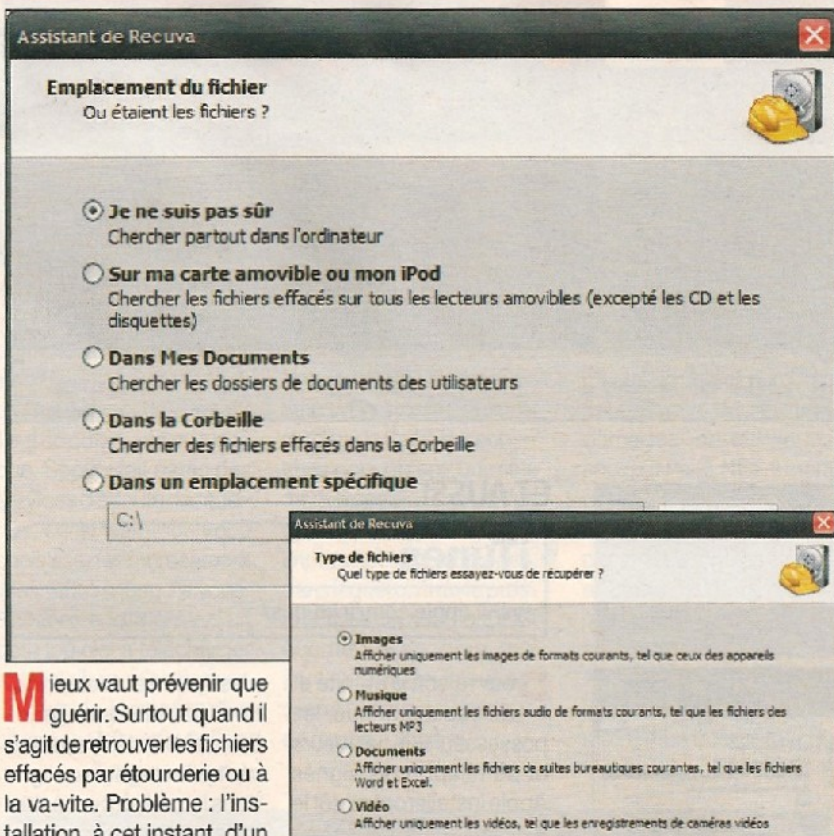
Assistant de Recuva

Emplacement du fichier
Ou étaient les fichiers ?

Je ne suis pas sûr
Chercher partout dans l'ordinateur

Sur ma carte amovible ou mon iPod
Chercher les fichiers effacés sur tous les lecteurs amovibles (excepté les CD et les disquettes)

Dans Mes Documents
Chercher les dossiers de documents des utilisateurs

Dans la Corbeille
Chercher des fichiers effacés dans la Corbeille

Dans un emplacement spécifique

C:\

Assistant de Recuva

Type de fichiers
Quel type de fichiers essayez-vous de récupérer ?

Images
Afficher uniquement les images de formats courants, tel que ceux des appareils numériques

Musique
Afficher uniquement les fichiers audio de formats courants, tel que les fichiers des lecteurs MP3

Documents
Afficher uniquement les fichiers de suites bureautiques courantes, tel que les fichiers Word et Excel.

Vidéo
Afficher uniquement les vidéos, tel que les enregistrements de caméras vidéos

Mieux vaut prévenir que guérir. Surtout quand il s'agit de retrouver les fichiers effacés par étourderie ou à la va-vite. Problème : l'installation, à cet instant, d'un